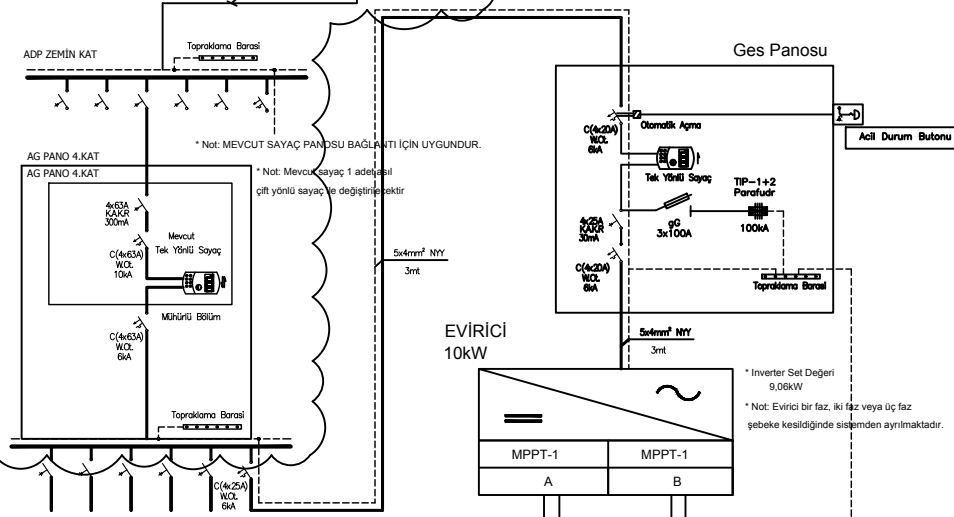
ADP ZEMİN KAT

Topraklama Barası

* Not: MEVCUT SAYAÇ PANOSU BAĞLANTI İÇİN UYGUNDUR.

AG PANO 4.KAT

AG PANO 4.KAT

* Not: Mevcut sayaç 1 adet asıl çift yönlü sayaç ile değiştirilecektir

4x63A KAKR 300mA

Mevcut Tek Yönlü Sayaç

C(4x63A) W.Ol. 10kA

Mühürlü Bölüm

C(4x63A) W.Ol. 6kA

Topraklama Barası

C(4x25A) W.Ol. 6kA

5x4mm² NYY

3mt

Ges Panosu

C(4x20A) W.Ol. 6kA

Otomatik Açma

Acil Durum Butonu

Tek Yönlü Sayaç

TIP-1+2 Parafudr

4x25A KAKR 30mA

gG 3x100A

100kA

C(4x20A) W.Ol. 6kA

Topraklama Barası

EVİRİCİ 10kW

5x4mm² NYY

3mt

* Inverter Set Değeri 9,06kW

* Not: Evirici bir faz, iki faz veya üç faz şebeke kesildiğinde sistemden ayrılmaktadır.

| MPPT-1 | MPPT-1 |
|---|---|
| A | B |